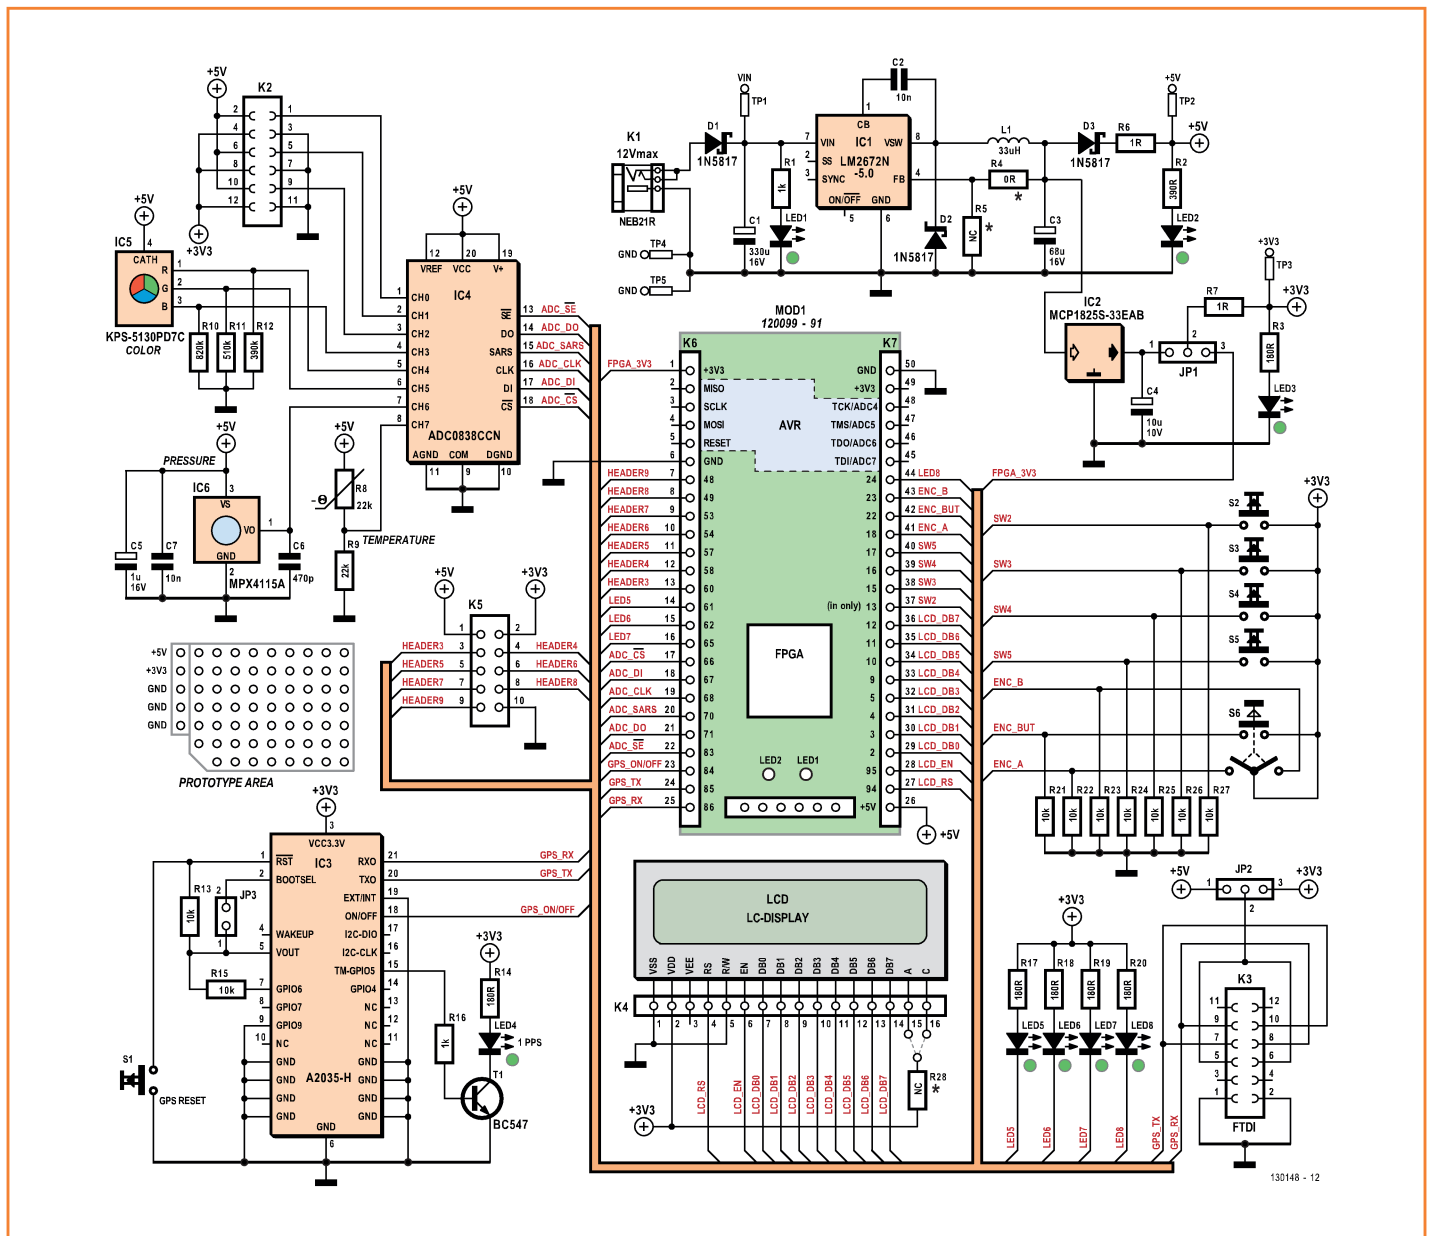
+5V
K2
2 1
4 3
6 5
8 7
10 9
12 11
+5V
+3V3
IC5
4
CATH
R 1
G 2
B 3
KPS-5130PD7C
COLOR
R10 R11 R12
820k 510k 390k
+5V
IC4
12 20 19
VREF VCC V+
CH0 1
CH1 2
CH2 3
CH3 4
CH4 5
CH5 6
CH6 7
CH7 8
$\overline{SE}$ 13 ADC_$\overline{SE}$
DO 14 ADC_DO
SARS 15 ADC_SARS
CLK 16 ADC_CLK
DI 17 ADC_DI
$\overline{CS}$ 18 ADC_$\overline{CS}$
ADC0838CCN
AGND COM DGND
11 9 10
+5V
PRESSURE
IC6 3
VS
VO 1
GND 2
C5 1u 16V
C7 10n
C6 470p
MPX4115A
+5V
R8 22k
$-\theta$
R9 22k
TEMPERATURE
+5V +3V3
K5
1 2
HEADER3 3 4 HEADER4
HEADER5 5 6 HEADER6
HEADER7 7 8 HEADER8
HEADER9 9 10
+5V
+3V3
GND
GND
GND
PROTOTYPE AREA
VIN
TP1
K1
12Vmax
NEB21R
GND TP4
GND TP5
D1
1N5817
R1 1k
LED1
C1 330u 16V
C2 10n
IC1
CB
VIN 7
SS 2
SYNC 3
LM2672N -5.0
VSW 8
FB 4
ON/$\overline{OFF}$ GND
5 6
1
D2 1N5817
L1 33uH
R4 0R
*
R5 NC *
C3 68u 16V
D3 1N5817
R6 1R
+5V
TP2
+5V
R2 390R
LED2
+3V3
TP3
IC2
MCP1825S-33EAB
R7 1R
+3V3
1 2 3
JP1
R3 180R
LED3
C4 10u 10V
MOD1
120099 - 91
K6 K7
+3V3 1
MISO 2
SCLK 3
MOSI 4
RESET 5
GND 6
AVR
GND 50
+3V3 49
TCK/ADC4 48
TMS/ADC5 47
TDO/ADC6 46
TDI/ADC7 45
FPGA_3V3
HEADER9 7 48
HEADER8 8 49
HEADER7 9 53
HEADER6 10 54
HEADER5 11 57
HEADER4 12 58
HEADER3 13 60
LED5 14 61
LED6 15 62
LED7 16 65
ADC_$\overline{CS}$ 17 66
ADC_DI 18 67
ADC_CLK 19 68
ADC_SARS 20 70
ADC_DO 21 71
ADC_$\overline{SE}$ 22 83
GPS_ON/OFF 23 84
GPS_TX 24 85
GPS_RX 25 86
24 44 LED8
23 43 ENC_B
22 42 ENC_BUT
18 41 ENC_A
17 40 SW5
16 39 SW4
15 38 SW3
(in only) 13 37 SW2
12 36 LCD_DB7
11 35 LCD_DB6
10 34 LCD_DB5
9 33 LCD_DB4
5 32 LCD_DB3
4 31 LCD_DB2
3 30 LCD_DB1
2 29 LCD_DB0
95 28 LCD_EN
94 27 LCD_RS
+5V 26
FPGA
LED2 LED1
+5V
FPGA_3V3
SW2
SW3
SW4
SW5
ENC_B
ENC_BUT
ENC_A
S2 S3 S4 S5 S6
+3V3
R21 R22 R23 R24 R25 R26 R27
10k 10k 10k 10k 10k 10k 10k
+3V3
IC3
VCC3.3V
3
$\overline{RST}$ 1
BOOTSEL 2
WAKEUP 4
VOUT 5
GPIO6 7
GPIO7 8
GPIO9 9
NC 10
GND
GND
GND
GND
RXO 21
TXO 20
EXT/INT 19
ON/OFF 18
I2C-DIO 17
I2C-CLK 16
TM-GPIO5 15
GPIO4 14
NC 13
NC 12
NC 11
GND
A2035-H GND
GND
GND
GND
6
GPS_RX
GPS_TX
GPS_ON/OFF
R13 10k
JP3 2 1
R15 10k
S1
GPS RESET
+3V3
R14 180R
LED4
1 PPS
R16 1k
T1
BC547
LCD
LC-DISPLAY
VSS VDD VEE RS R/W EN DB0 DB1 DB2 DB3 DB4 DB5 DB6 DB7 A C
K4
1 2 3 4 5 6 7 8 9 10 11 12 13 14 15 16
+3V3
LCD_RS LCD_EN LCD_DB0 LCD_DB1 LCD_DB2 LCD_DB3 LCD_DB4 LCD_DB5 LCD_DB6 LCD_DB7
R28 NC *
+3V3
R17 R18 R19 R20
180R 180R 180R 180R
LED5 LED6 LED7 LED8
LED5 LED6 LED7 LED8
GPS_TX GPS_RX
+5V JP2 +3V3
1 3
2
K3
11 12
9 10
7 8
5 6
3 4
1 2
FTDI
130148 - 12